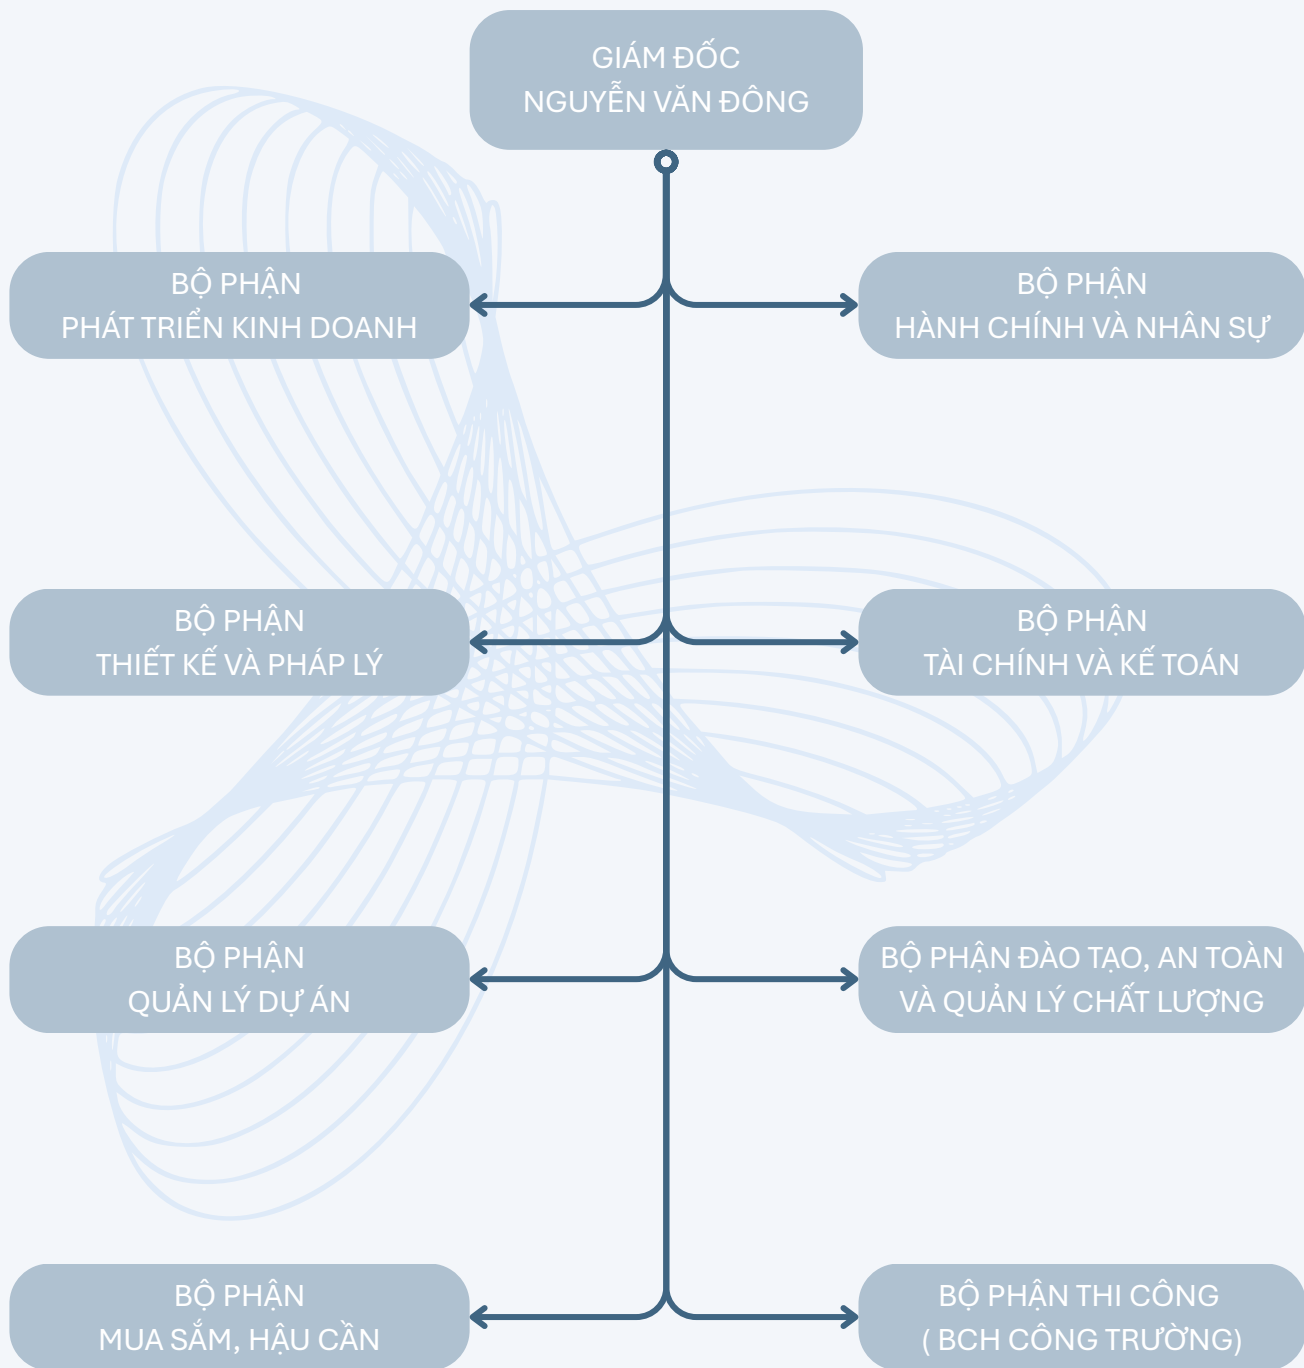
GIÁM ĐỐC
NGUYỄN VĂN ĐÔNG

BỘ PHẬN
PHÁT TRIỂN KINH DOANH

BỘ PHẬN
HÀNH CHÍNH VÀ NHÂN SỰ

BỘ PHẬN
THIẾT KẾ VÀ PHÁP LÝ

BỘ PHẬN
TÀI CHÍNH VÀ KẾ TOÁN

BỘ PHẬN
QUẢN LÝ DỰ ÁN

BỘ PHẬN ĐÀO TẠO, AN TOÀN
VÀ QUẢN LÝ CHẤT LƯỢNG

BỘ PHẬN
MUA SẮM, HẬU CẦN

BỘ PHẬN THI CÔNG
( BCH CÔNG TRƯỜNG)